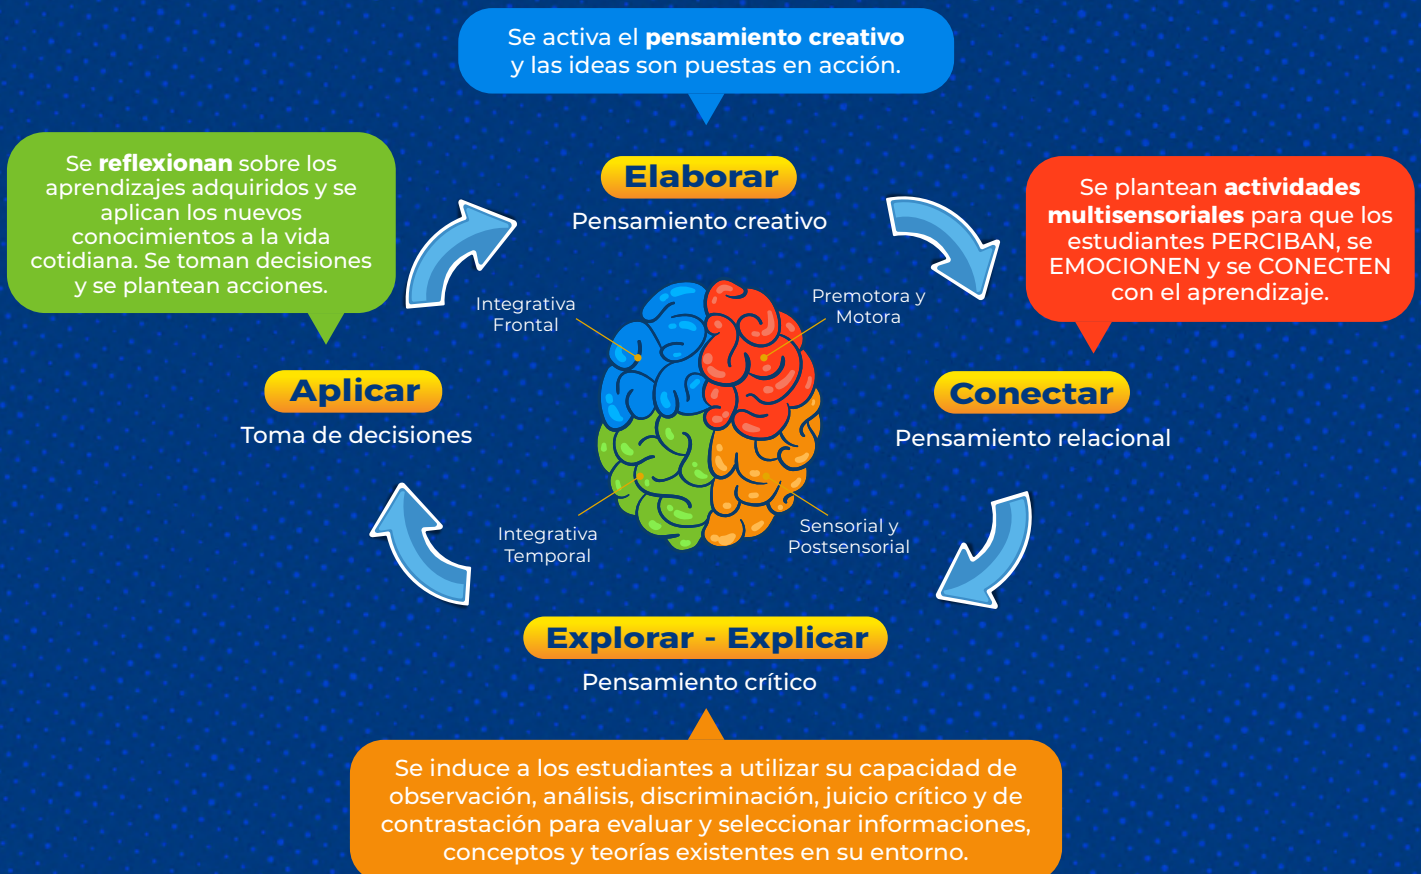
Se activa el pensamiento creativo y las ideas son puestas en acción.

Se reflexionan sobre los aprendizajes adquiridos y se aplican los nuevos conocimientos a la vida cotidiana. Se toman decisiones y se plantean acciones.

Elaborar
Pensamiento creativo

Se plantean actividades multisensoriales para que los estudiantes PERCIBAN, se EMOCIONEN y se CONECTEN con el aprendizaje.

Integrativa Frontal

Premotora y Motora

Aplicar
Toma de decisiones

Conectar
Pensamiento relacional

Integrativa Temporal

Sensorial y Postsensorial

Explorar - Explicar
Pensamiento crítico

Se induce a los estudiantes a utilizar su capacidad de observación, análisis, discriminación, juicio crítico y de contrastación para evaluar y seleccionar informaciones, conceptos y teorías existentes en su entorno.